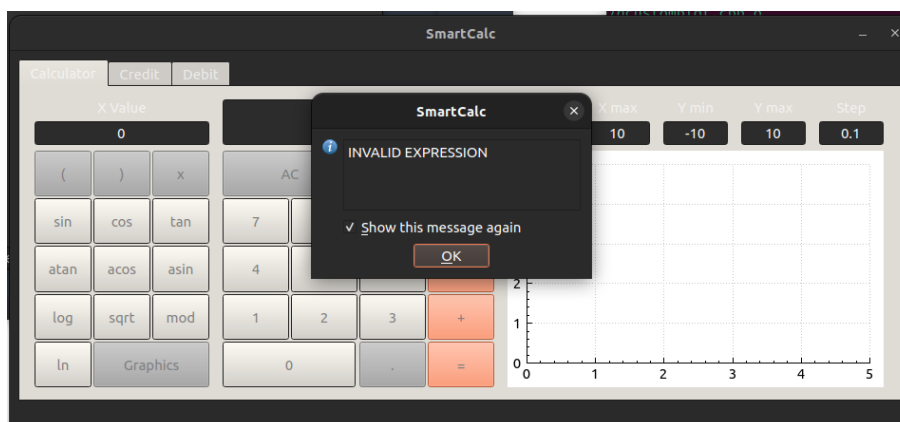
SmartCalc

Calculator Credit Debit

X Value

0

( ) x

sin cos tan

atan acos asin

log sqrt mod

ln Graphics

AC

7

4

1 2 3 +

0 . =

X max Y min Y max Step

10 -10 10 0.1

2

1

0

0 1 2 3 4 5

SmartCalc

INVALID EXPRESSION

✓ Show this message again

OK